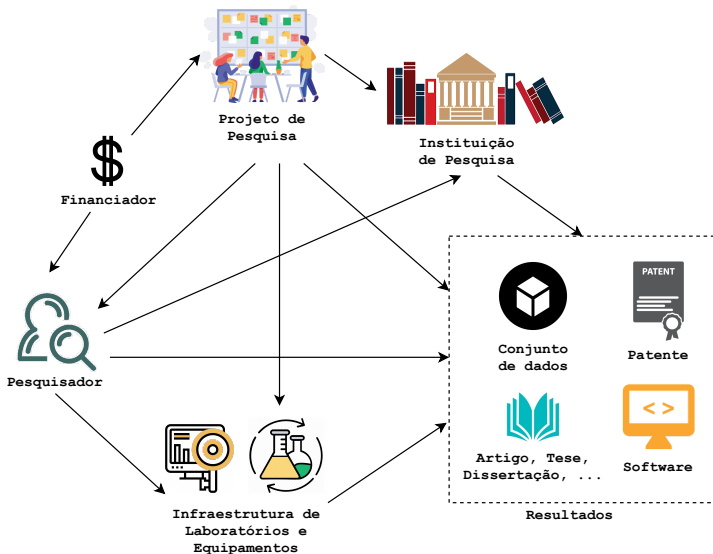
Projeto de Pesquisa

Instituição de Pesquisa

$

Financiador

Pesquisador

PATENT

Conjunto de dados

Patente

< >

Artigo, Tese, Dissertação, ...

Software

Resultados

Infraestrutura de Laboratórios e Equipamentos